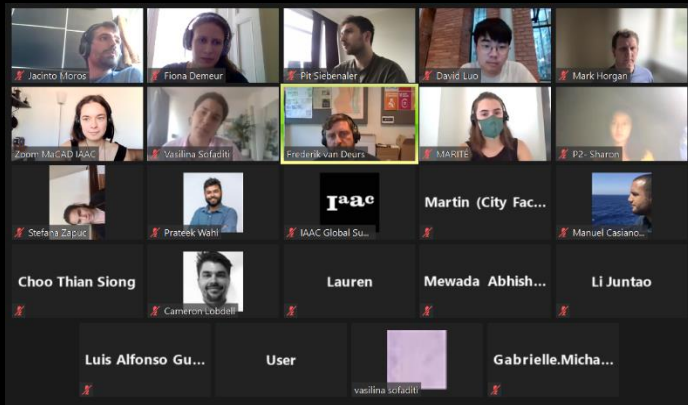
Jacinto Moros
Fiona Demeur
Pit Siebenaler
David Luo
Mark Horgan
Zoom MaCAD IAAC
Vasilina Sofaditi
Frederik van Deurs
MARITE
P2- Sharon
Stefana Zapuc
Prateek Wahi
IaaC
IAAC Global Su...
Martin (City Fac...
Manuel Casiano...
Choo Thian Siong
Cameron Lobdell
Lauren
Mewada Abhish...
Li Juntao
Luis Alfonso Gu...
User
vasilina sofaditi
Gabrielle.Micha...